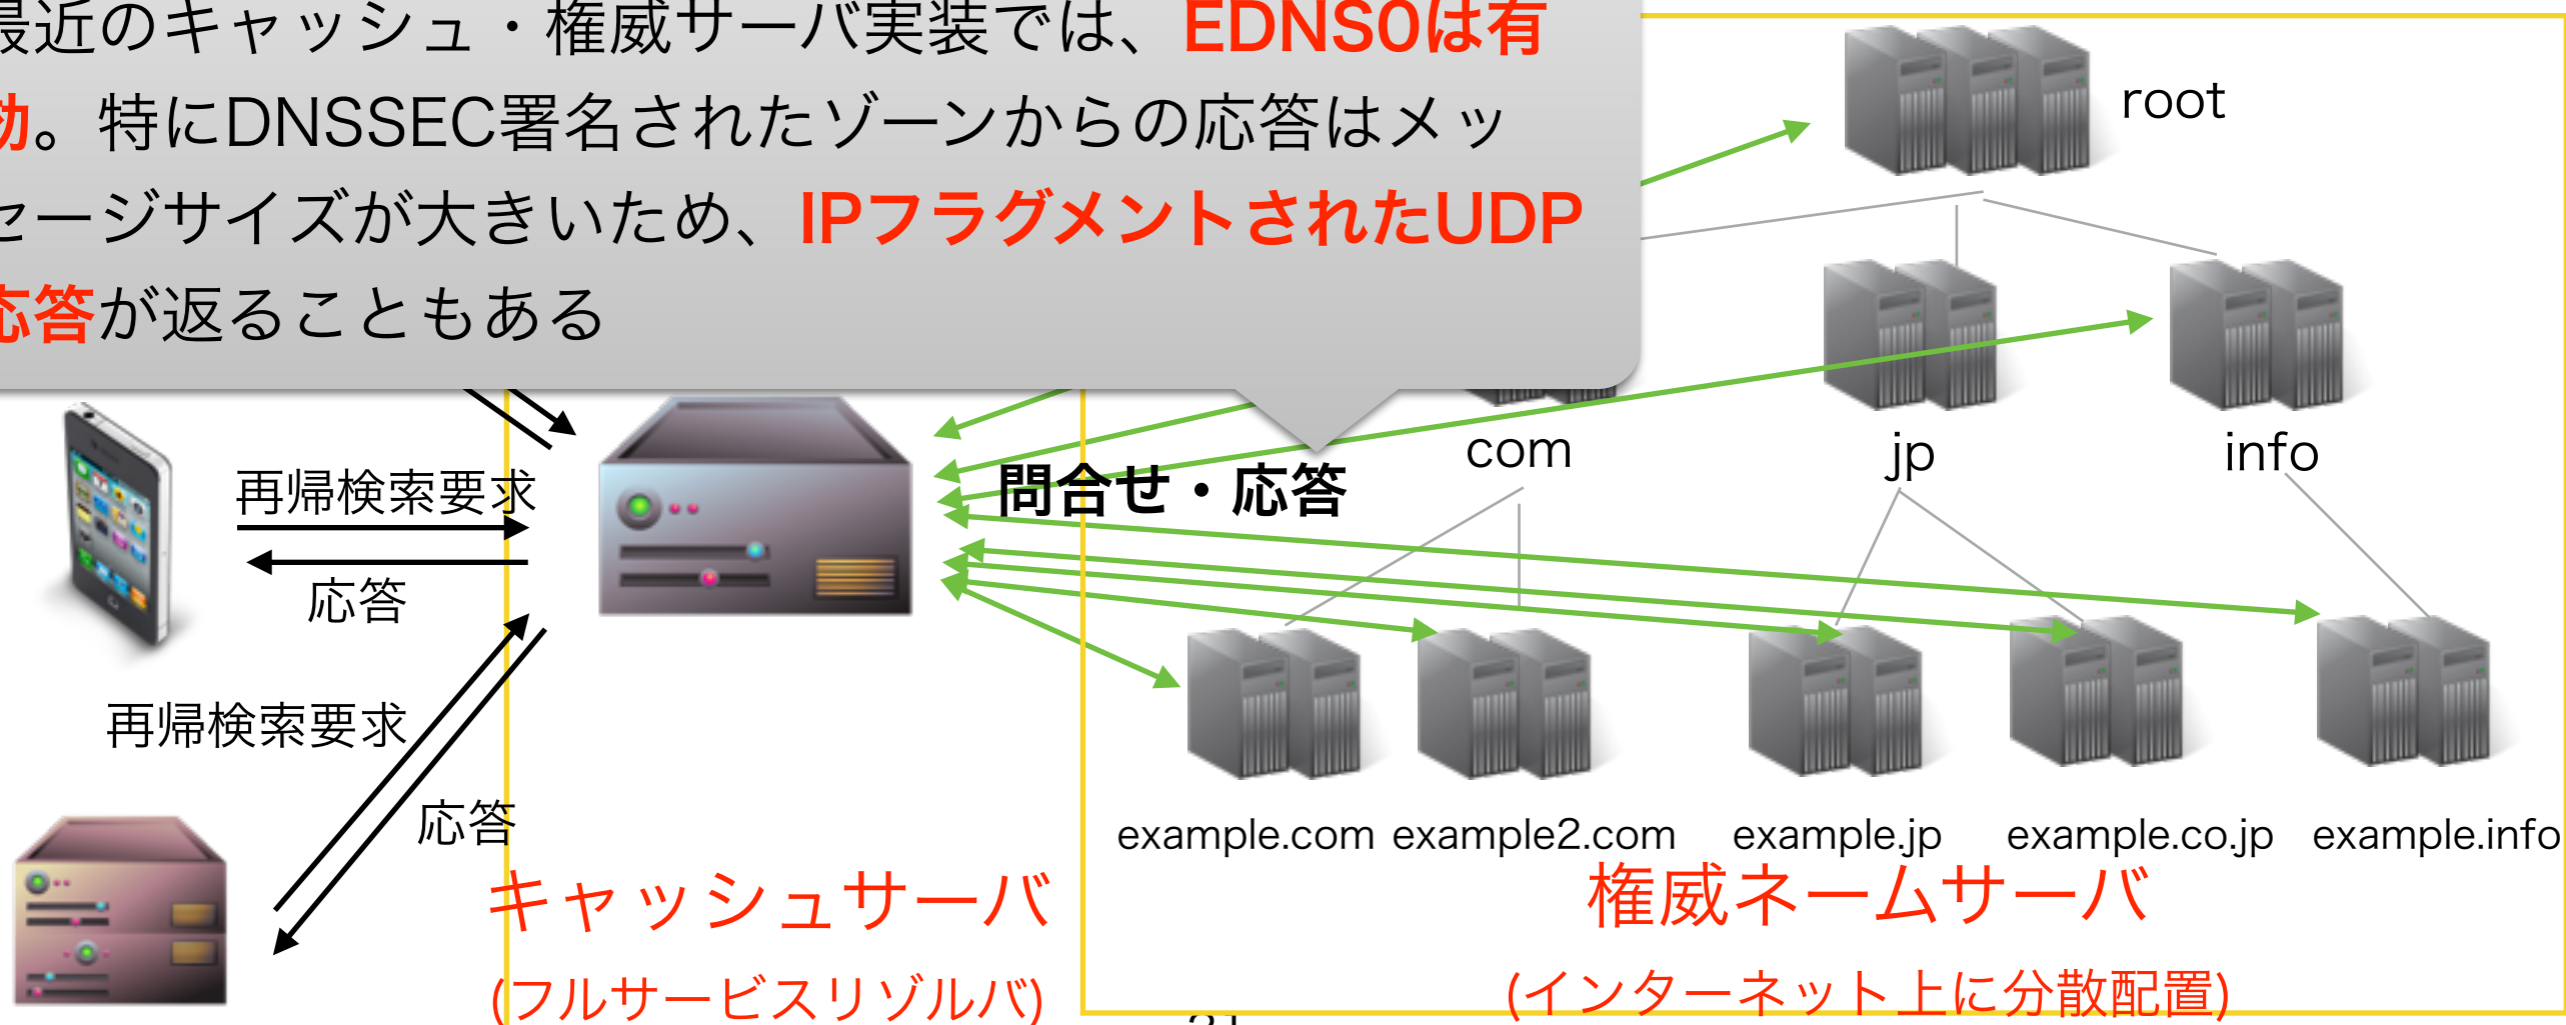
最近のキャッシュ・権威サーバ実装では、EDNS0は有効。特にDNSSEC署名されたゾーンからの応答はメッセージサイズが大きいため、IPフラグメントされたUDP応答が返ることもある

root

com

jp

info

問合せ・応答

再帰検索要求

応答

再帰検索要求

応答

example.com example2.com example.jp example.co.jp example.info

キャッシュサーバ
(フルサービスリゾルバ)

権威ネームサーバ
(インターネット上に分散配置)